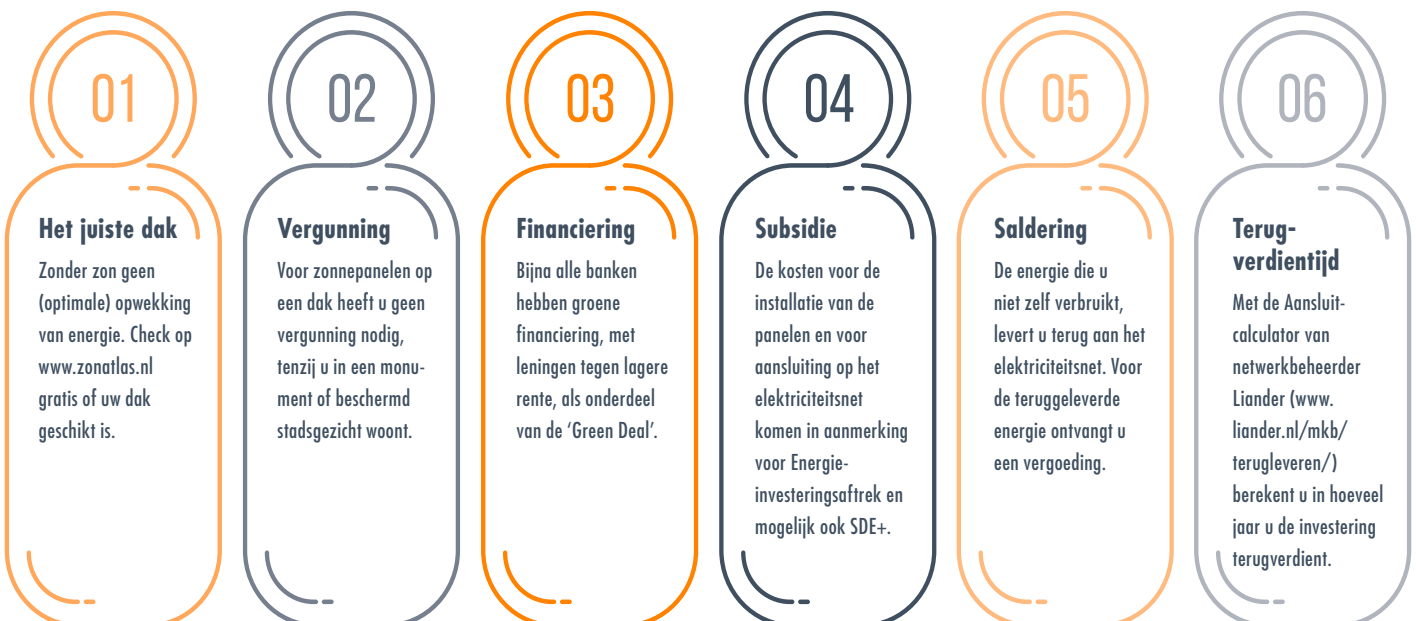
01

Het juiste dak

Zonder zon geen (optimale) opwekking van energie. Check op www.zonatlas.nl gratis of uw dak geschikt is.

02

Vergunning

Voor zonnepanelen op een dak heeft u geen vergunning nodig, tenzij u in een monument of beschermd stadsgezicht woont.

03

Financiering

Bijna alle banken hebben groene financiering, met leningen tegen lagere rente, als onderdeel van de 'Green Deal'.

04

Subsidie

De kosten voor de installatie van de panelen en voor aansluiting op het elektriciteitsnet komen in aanmerking voor Energie-investeringsaftrek en mogelijk ook SDE+.

05

Saldering

De energie die u niet zelf verbruikt, levert u terug aan het elektriciteitsnet. Voor de teruggeleverde energie ontvangt u een vergoeding.

06

Terugverdientijd

Met de Aansluitcalculator van netwerkbeheerder Liander (www. liander.nl/mkb/ terugleveren/) berekent u in hoeveel jaar u de investering terugverdient.